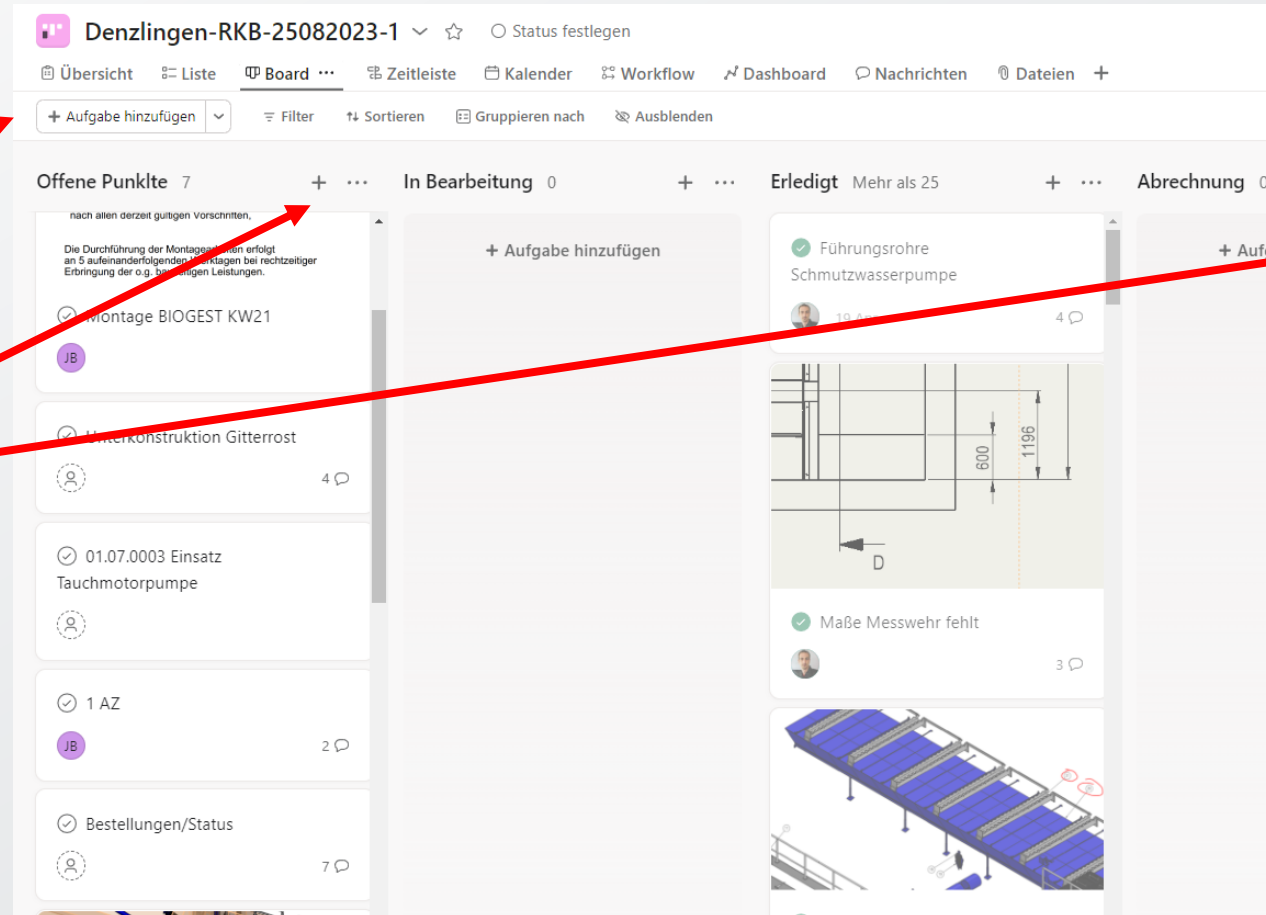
Denzlingen-RKB-25082023-1 ☆ Status festlegen

Übersicht Liste Board ··· Zeitleiste Kalender Workflow Dashboard Nachrichten Dateien +

+ Aufgabe hinzufügen Filter Sortieren Gruppieren nach Ausblenden

Offene Punklte 7 + ···

nach allen derzeit gültigen Vorschriften,

Die Durchführung der Montagea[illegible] erfolgt an 5 aufeinanderfolgenden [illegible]tagen bei rechtzeitiger Erbringung der o.g. ba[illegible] Leistungen.

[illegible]ontage BIOGEST KW21
JB

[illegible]konstruktion Gitterrost
4

01.07.0003 Einsatz Tauchmotorpumpe

1 AZ
JB
2

Bestellungen/Status
7

In Bearbeitung 0 + ···

+ Aufgabe hinzufügen

Erledigt Mehr als 25 + ···

Führungsrohre Schmutzwasserpumpe
19 A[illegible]
4

600
1196
D

Maße Messwehr fehlt
3

Abrechnung 0

+ Auf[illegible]